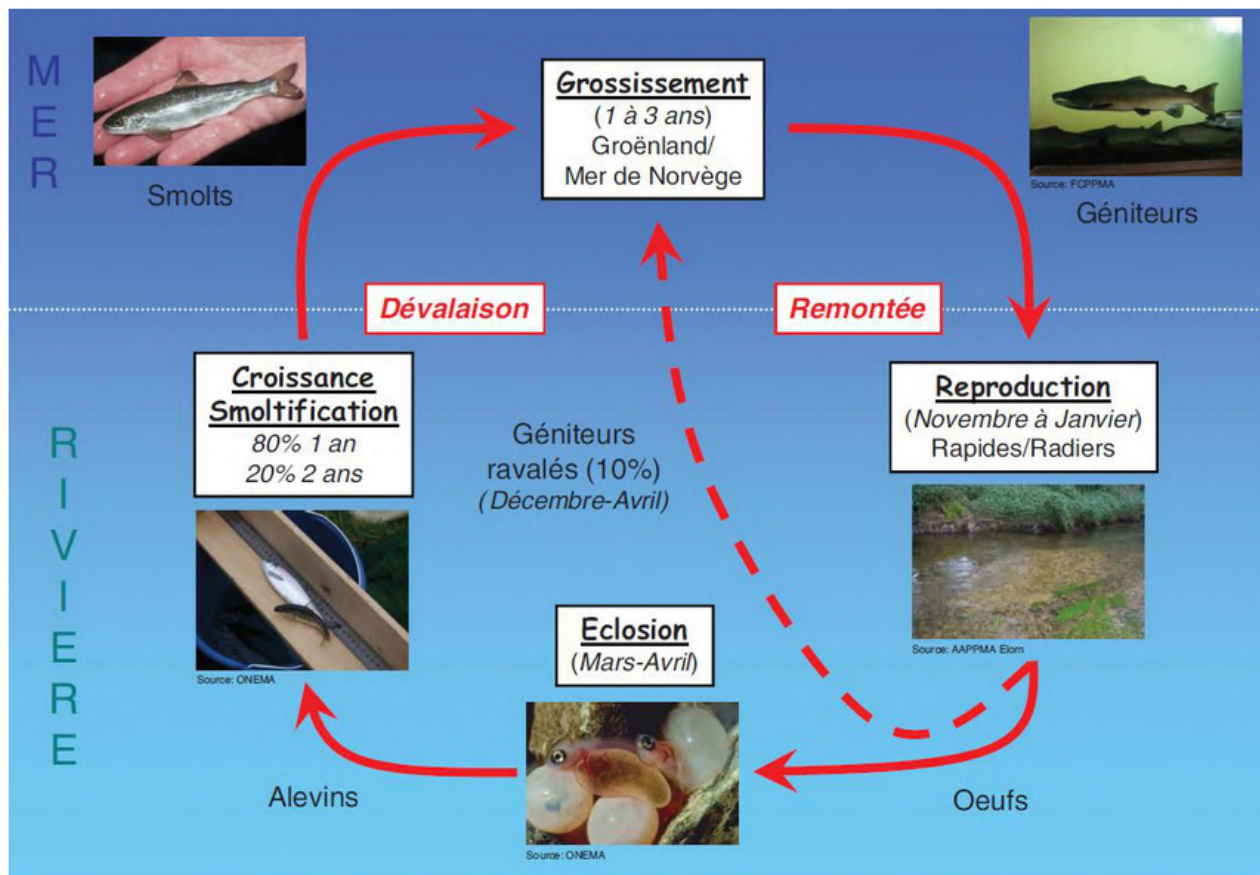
MER

Smolts

Grossissement
(1 à 3 ans)
Groënland/
Mer de Norvège

Source: FCPPMA

Géniteurs

Dévalaison

Remontée

RIVIERE

Croissance
Smoltification
80% 1 an
20% 2 ans

Géniteurs ravalés (10%)
(Décembre-Avril)

Reproduction
(Novembre à Janvier)
Rapides/Radiers

Source: AAPPMA Elorn

Source: ONEMA

Eclosion
(Mars-Avril)

Alevins

Oeufs

Source: ONEMA